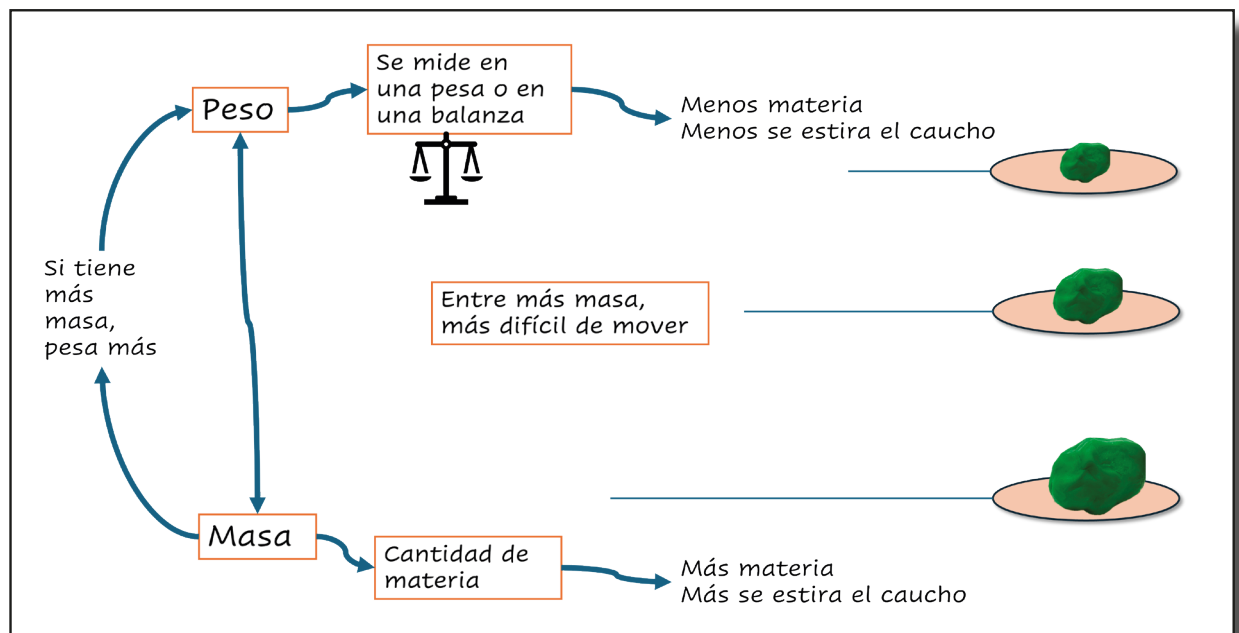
Peso

Se mide en una pesa o en una balanza

Menos materia
Menos se estira el caucho

Si tiene más masa, pesa más

Entre más masa, más difícil de mover

Masa

Cantidad de materia

Más materia
Más se estira el caucho